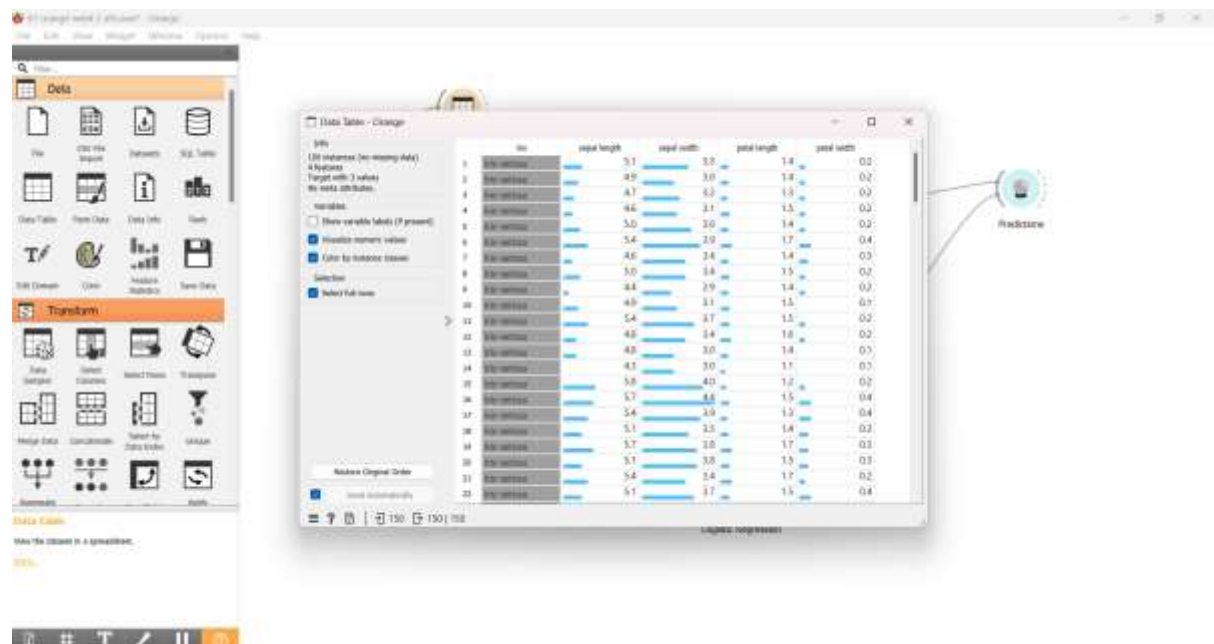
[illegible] - Orange
File Edit View Widget Window Options Help

Filter...
Data
File
CSV File Import
Datasets
SQL Table
Data Table
Paint Data
Data Info
Rank
Edit Domain
Color
Feature Statistics
Save Data
Transform
Data Sampler
Select Columns
Select Rows
Transpose
Merge Data
Concatenate
Select by Data Index
Unique
Aggregate
Apply

Data Table
View the dataset in a spreadsheet.
More...

Data Table - Orange

Info
150 instances (no missing data)
4 features
Target with 3 values
No meta attributes.

Variables
Show variable labels (if present)
Visualize numeric values
Color by instance classes

Selection
Select full rows

Restore Original Order
Send Automatically

| | iris | sepal length | sepal width | petal length | petal width |
|---|---|---|---|---|---|
| 1 | Iris-setosa | 5.1 | 3.5 | 1.4 | 0.2 |
| 2 | Iris-setosa | 4.9 | 3.0 | 1.4 | 0.2 |
| 3 | Iris-setosa | 4.7 | 3.2 | 1.3 | 0.2 |
| 4 | Iris-setosa | 4.6 | 3.1 | 1.5 | 0.2 |
| 5 | Iris-setosa | 5.0 | 3.6 | 1.4 | 0.2 |
| 6 | Iris-setosa | 5.4 | 3.9 | 1.7 | 0.4 |
| 7 | Iris-setosa | 4.6 | 3.4 | 1.4 | 0.3 |
| 8 | Iris-setosa | 5.0 | 3.4 | 1.5 | 0.2 |
| 9 | Iris-setosa | 4.4 | 2.9 | 1.4 | 0.2 |
| 10 | Iris-setosa | 4.9 | 3.1 | 1.5 | 0.1 |
| 11 | Iris-setosa | 5.4 | 3.7 | 1.5 | 0.2 |
| 12 | Iris-setosa | 4.8 | 3.4 | 1.6 | 0.2 |
| 13 | Iris-setosa | 4.8 | 3.0 | 1.4 | 0.1 |
| 14 | Iris-setosa | 4.3 | 3.0 | 1.1 | 0.1 |
| 15 | Iris-setosa | 5.8 | 4.0 | 1.2 | 0.2 |
| 16 | Iris-setosa | 5.7 | 4.4 | 1.5 | 0.4 |
| 17 | Iris-setosa | 5.4 | 3.9 | 1.3 | 0.4 |
| 18 | Iris-setosa | 5.1 | 3.5 | 1.4 | 0.3 |
| 19 | Iris-setosa | 5.7 | 3.8 | 1.7 | 0.3 |
| 20 | Iris-setosa | 5.1 | 3.8 | 1.5 | 0.3 |
| 21 | Iris-setosa | 5.4 | 3.4 | 1.7 | 0.2 |
| 22 | Iris-setosa | 5.1 | 3.7 | 1.5 | 0.4 |

150 | 150 | 150

Predictions
Logistic Regression